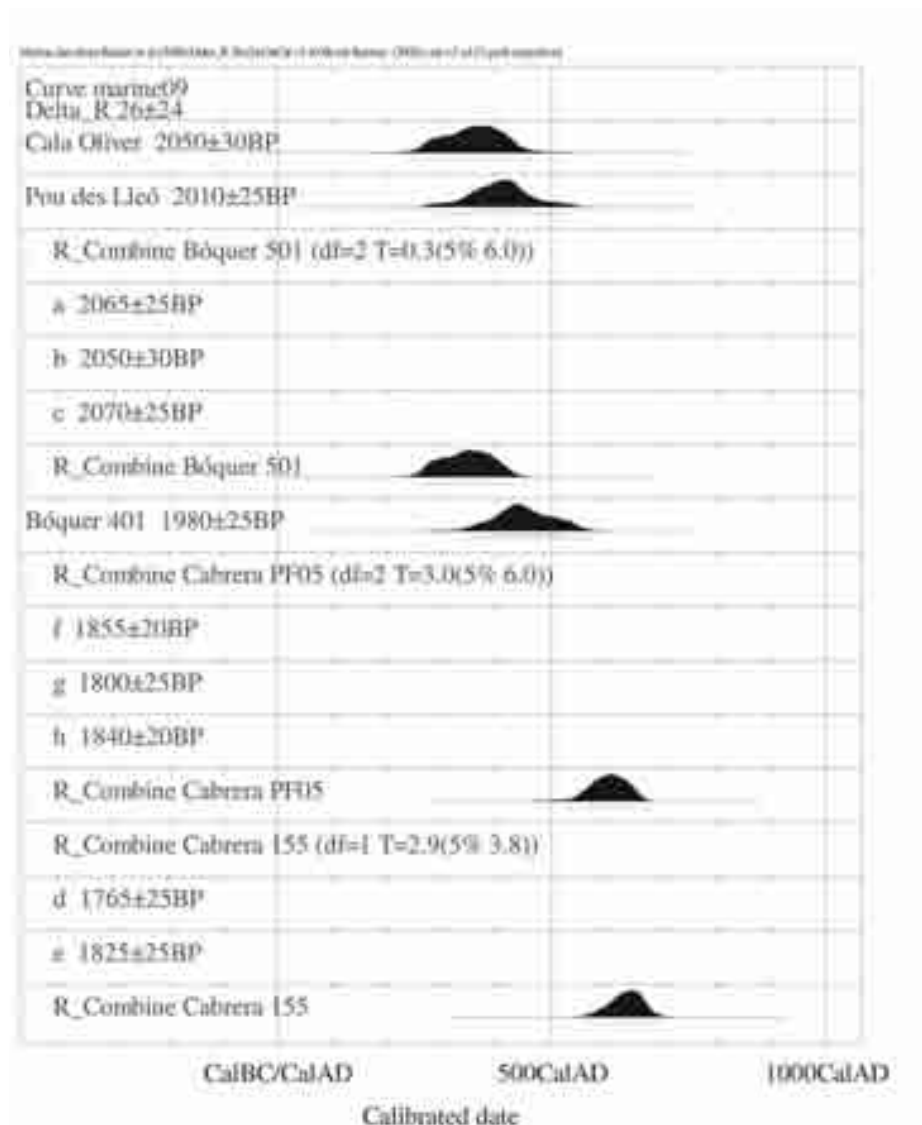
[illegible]

Curve marine09
Delta_R 26±24
Cala Oliver 2050±30BP

Pou des Lleó 2010±25BP

R_Combine Bóquer 501 (df=2 T=0.3(5% 6.0))

a 2065±25BP

b 2050±30BP

c 2070±25BP

R_Combine Bóquer 501

Bóquer 401 1980±25BP

R_Combine Cabrera PF05 (df=2 T=3.0(5% 6.0))

f 1855±20BP

g 1800±25BP

h 1840±20BP

R_Combine Cabrera PF05

R_Combine Cabrera 155 (df=1 T=2.9(5% 3.8))

d 1765±25BP

e 1825±25BP

R_Combine Cabrera 155

CalBC/CalAD 500CalAD 1000CalAD

Calibrated date